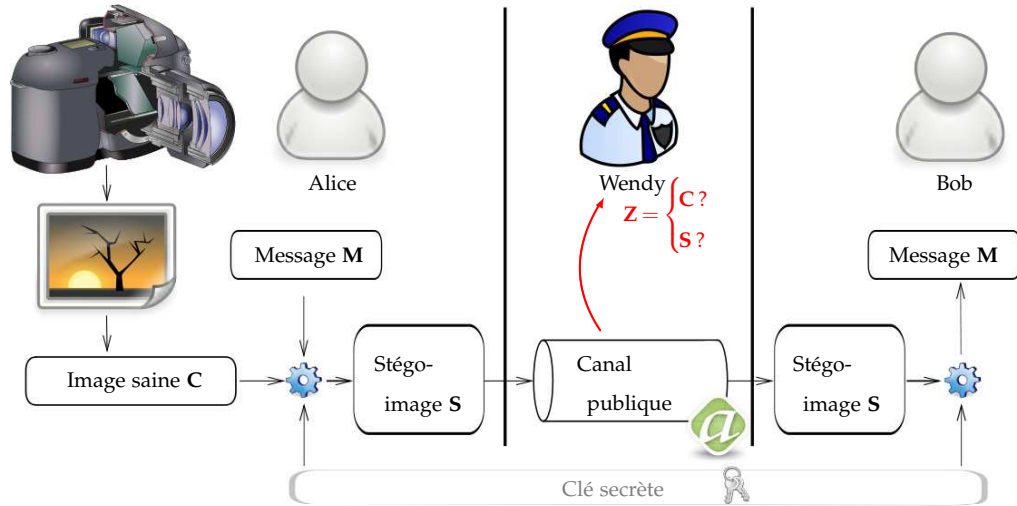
Alice

Wendy

$\mathbf{Z} = \begin{cases} \mathbf{C}\,? \\ \mathbf{S}\,? \end{cases}$

Bob

Message **M**

Message **M**

Image saine **C**

Stégo-image **S**

Canal publique

Stégo-image **S**

Clé secrète